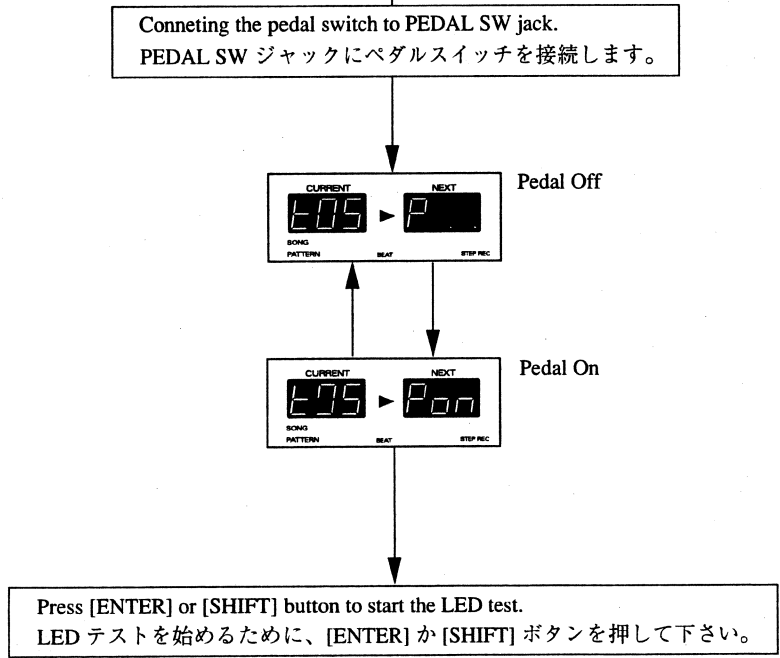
Conneting the pedal switch to PEDAL SW jack.
PEDAL SW ジャックにペダルスイッチを接続します。

CURRENT
NEXT
t05 ► P
SONG
PATTERN
BEAT
STEP REC
Pedal Off

CURRENT
NEXT
t05 ► Pon
SONG
PATTERN
BEAT
STEP REC
Pedal On

Press [ENTER] or [SHIFT] button to start the LED test.
LED テストを始めるために、[ENTER] か [SHIFT] ボタンを押して下さい。